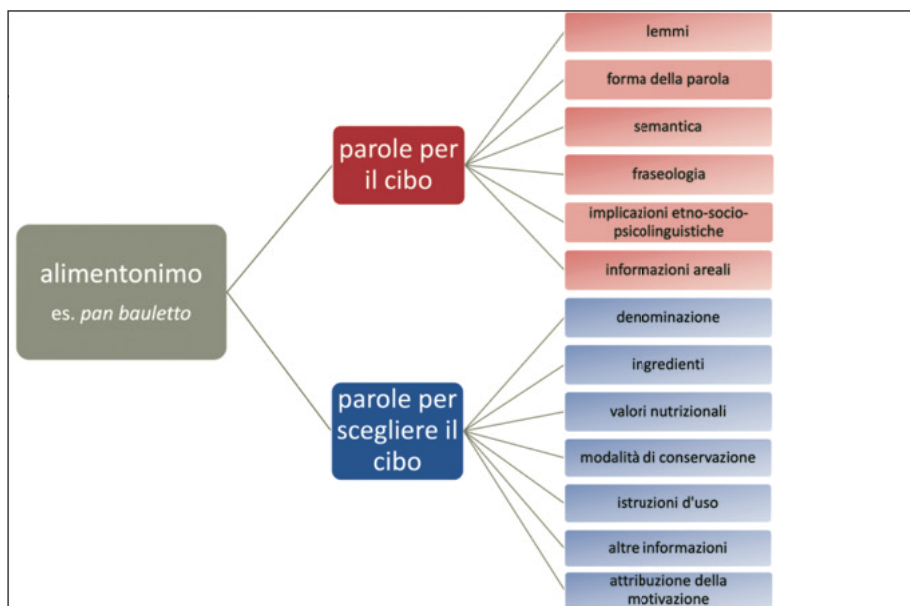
alimentonimo
es. *pan bauletto*

parole per il cibo

lemmi

forma della parola

semantica

fraseologia

implicazioni etno-socio-psicolinguistiche

informazioni areali

parole per scegliere il cibo

denominazione

ingredienti

valori nutrizionali

modalità di conservazione

istruzioni d'uso

altre informazioni

attribuzione della motivazione